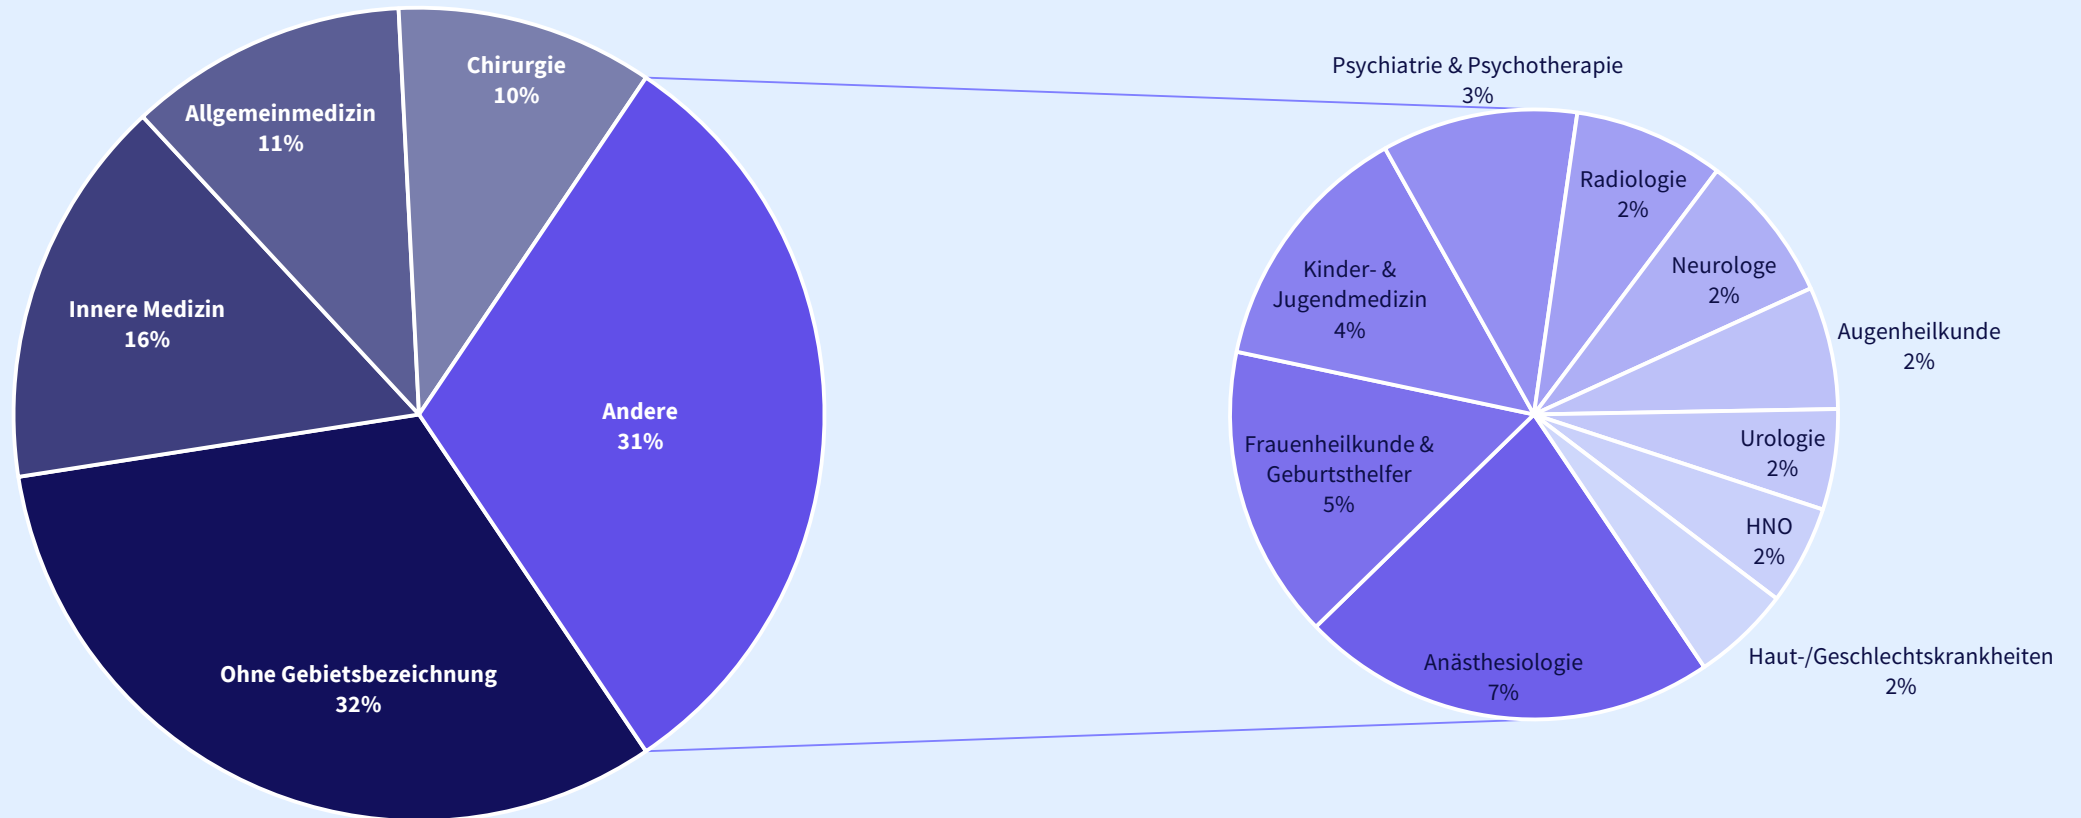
Chirurgie
10%

Allgemeinmedizin
11%

Innere Medizin
16%

Andere
31%

Ohne Gebietsbezeichnung
32%

Psychiatrie & Psychotherapie
3%

Radiologie
2%

Kinder- & Jugendmedizin
4%

Neurologe
2%

Augenheilkunde
2%

Frauenheilkunde & Geburtshelfer
5%

Urologie
2%

HNO
2%

Anästhesiologie
7%

Haut-/Geschlechtskrankheiten
2%